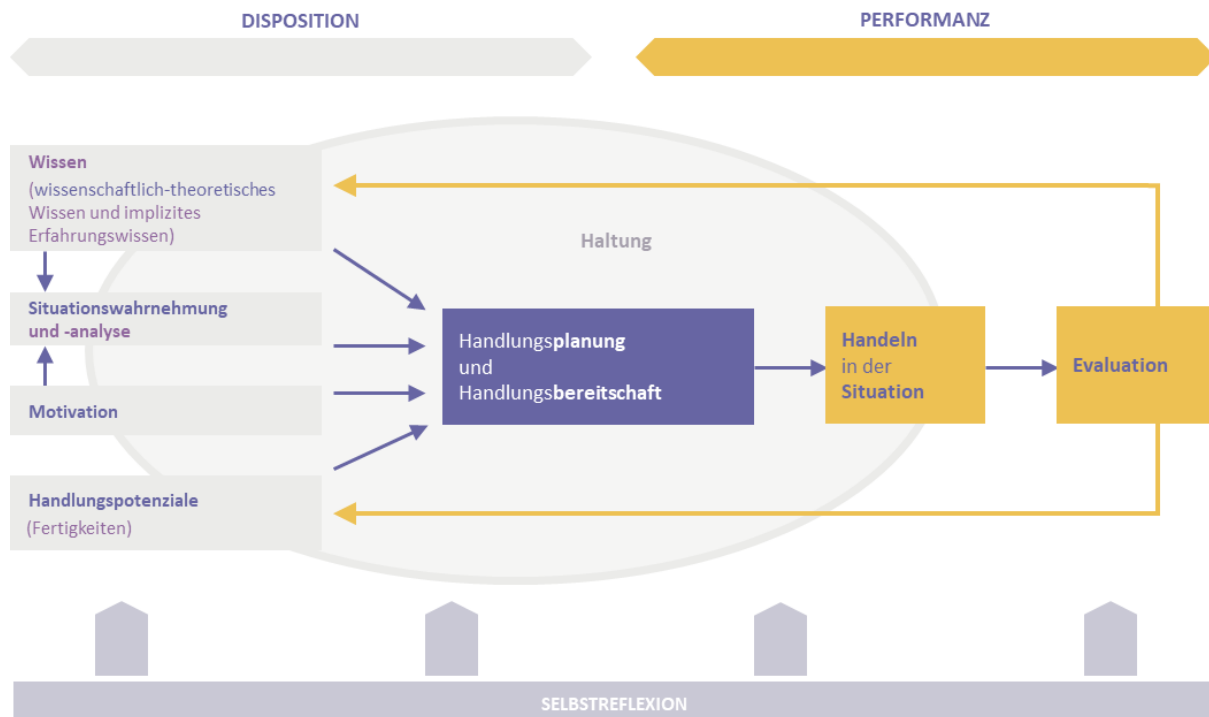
DISPOSITION

PERFORMANZ

Wissen
(wissenschaftlich-theoretisches Wissen und implizites Erfahrungswissen)

Haltung

Situationswahrnehmung und -analyse

Motivation

Handlungspotenziale
(Fertigkeiten)

Handlungsplanung und Handlungsbereitschaft

Handeln in der Situation

Evaluation

SELBSTREFLEXION